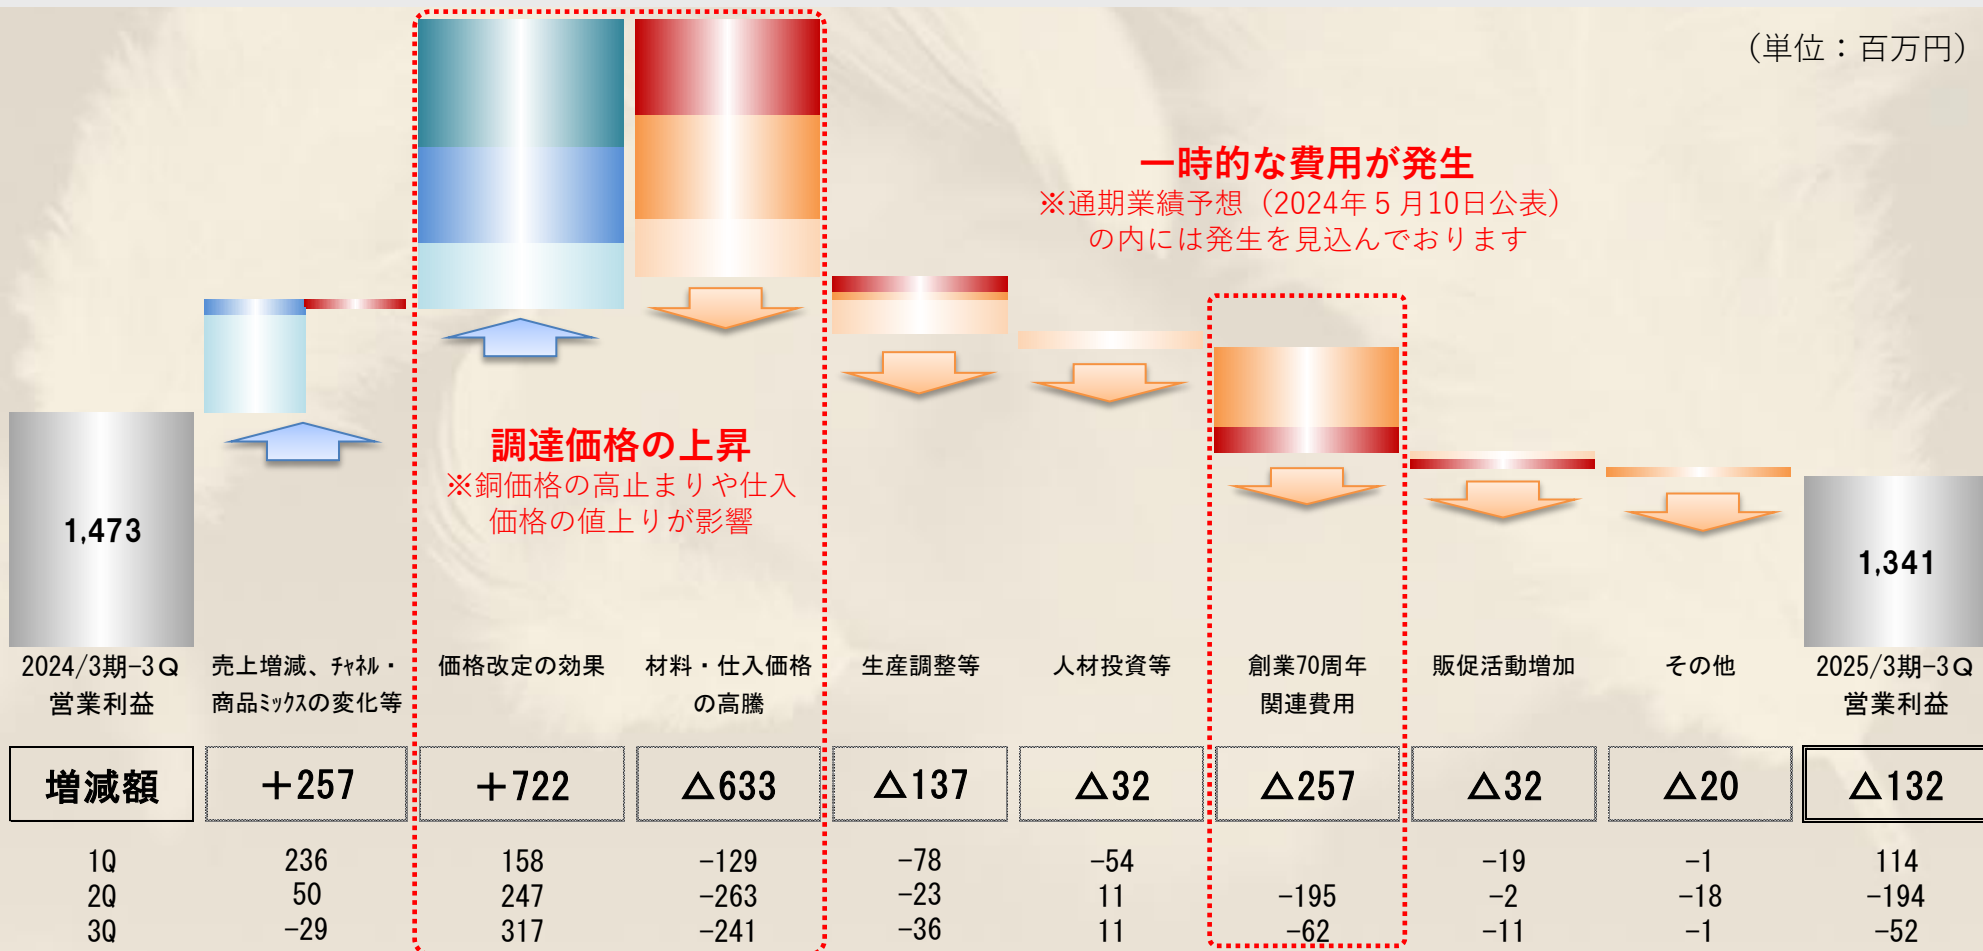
（単位：百万円）

一時的な費用が発生
※通期業績予想（2024年５月10日公表）の内には発生を見込んでおります

調達価格の上昇
※銅価格の高止まりや仕入価格の値上りが影響

1,473

1,341

| 2024/3期-3Q 営業利益 | 売上増減、ﾁｬﾈﾙ・商品ﾐｯｸｽの変化等 | 価格改定の効果 | 材料・仕入価格の高騰 | 生産調整等 | 人材投資等 | 創業70周年関連費用 | 販促活動増加 | その他 | 2025/3期-3Q 営業利益 |
|---|---|---|---|---|---|---|---|---|---|
| 増減額 | ＋257 | ＋722 | △633 | △137 | △32 | △257 | △32 | △20 | △132 |
| 1Q | 236 | 158 | -129 | -78 | -54 | | -19 | -1 | 114 |
| 2Q | 50 | 247 | -263 | -23 | 11 | -195 | -2 | -18 | -194 |
| 3Q | -29 | 317 | -241 | -36 | 11 | -62 | -11 | -1 | -52 |